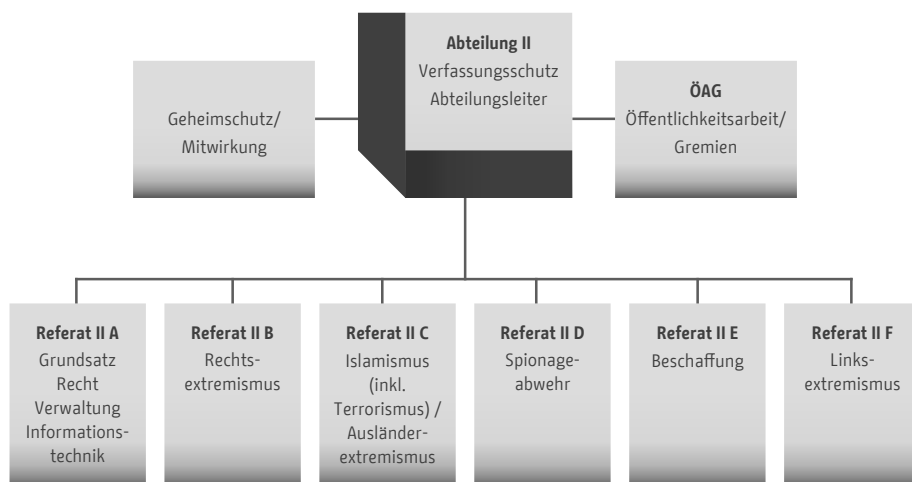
Geheimschutz/
Mitwirkung

**Abteilung II**
Verfassungsschutz
Abteilungsleiter

**ÖAG**
Öffentlichkeitsarbeit/
Gremien

**Referat II A**
Grundsatz
Recht
Verwaltung
Informations-
technik

**Referat II B**
Rechts-
extremismus

**Referat II C**
Islamismus
(inkl.
Terrorismus) /
Ausländer-
extremismus

**Referat II D**
Spionage-
abwehr

**Referat II E**
Beschaffung

**Referat II F**
Links-
extremismus